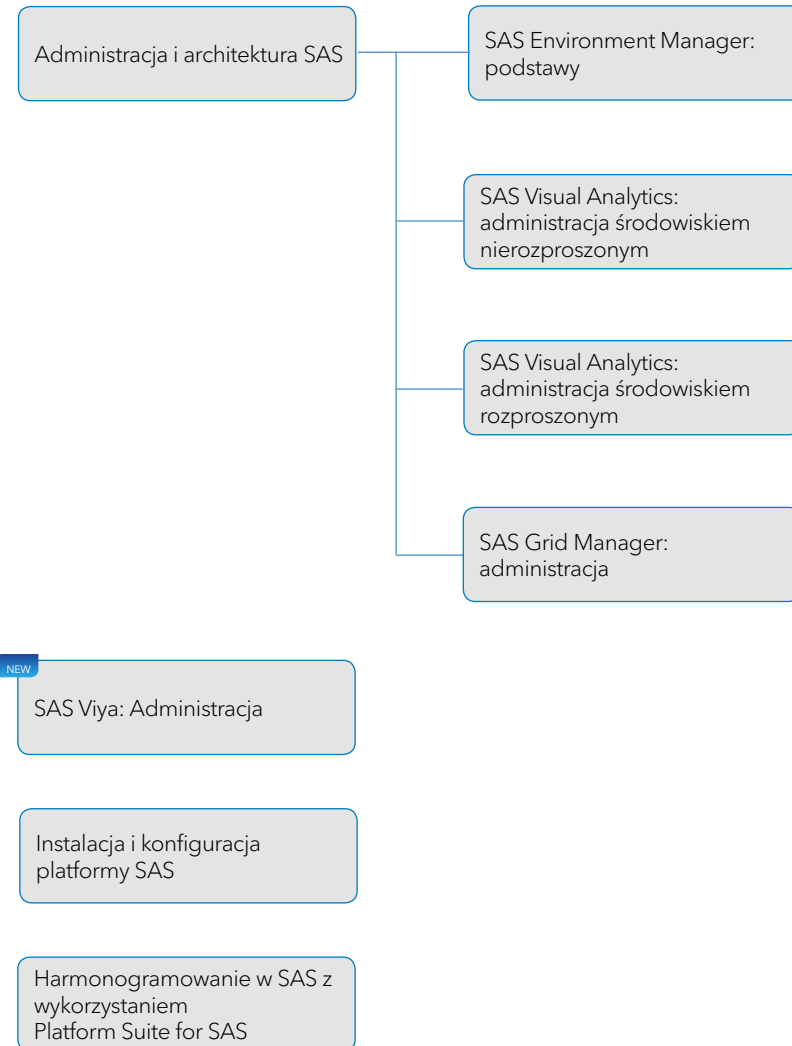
Administracja i architektura SAS

SAS Environment Manager: podstawy

SAS Visual Analytics: administracja środowiskiem nierozproszonym

SAS Visual Analytics: administracja środowiskiem rozproszonym

SAS Grid Manager: administracja

NEW

SAS Viya: Administracja

Instalacja i konfiguracja platformy SAS

Harmonogramowanie w SAS z wykorzystaniem Platform Suite for SAS